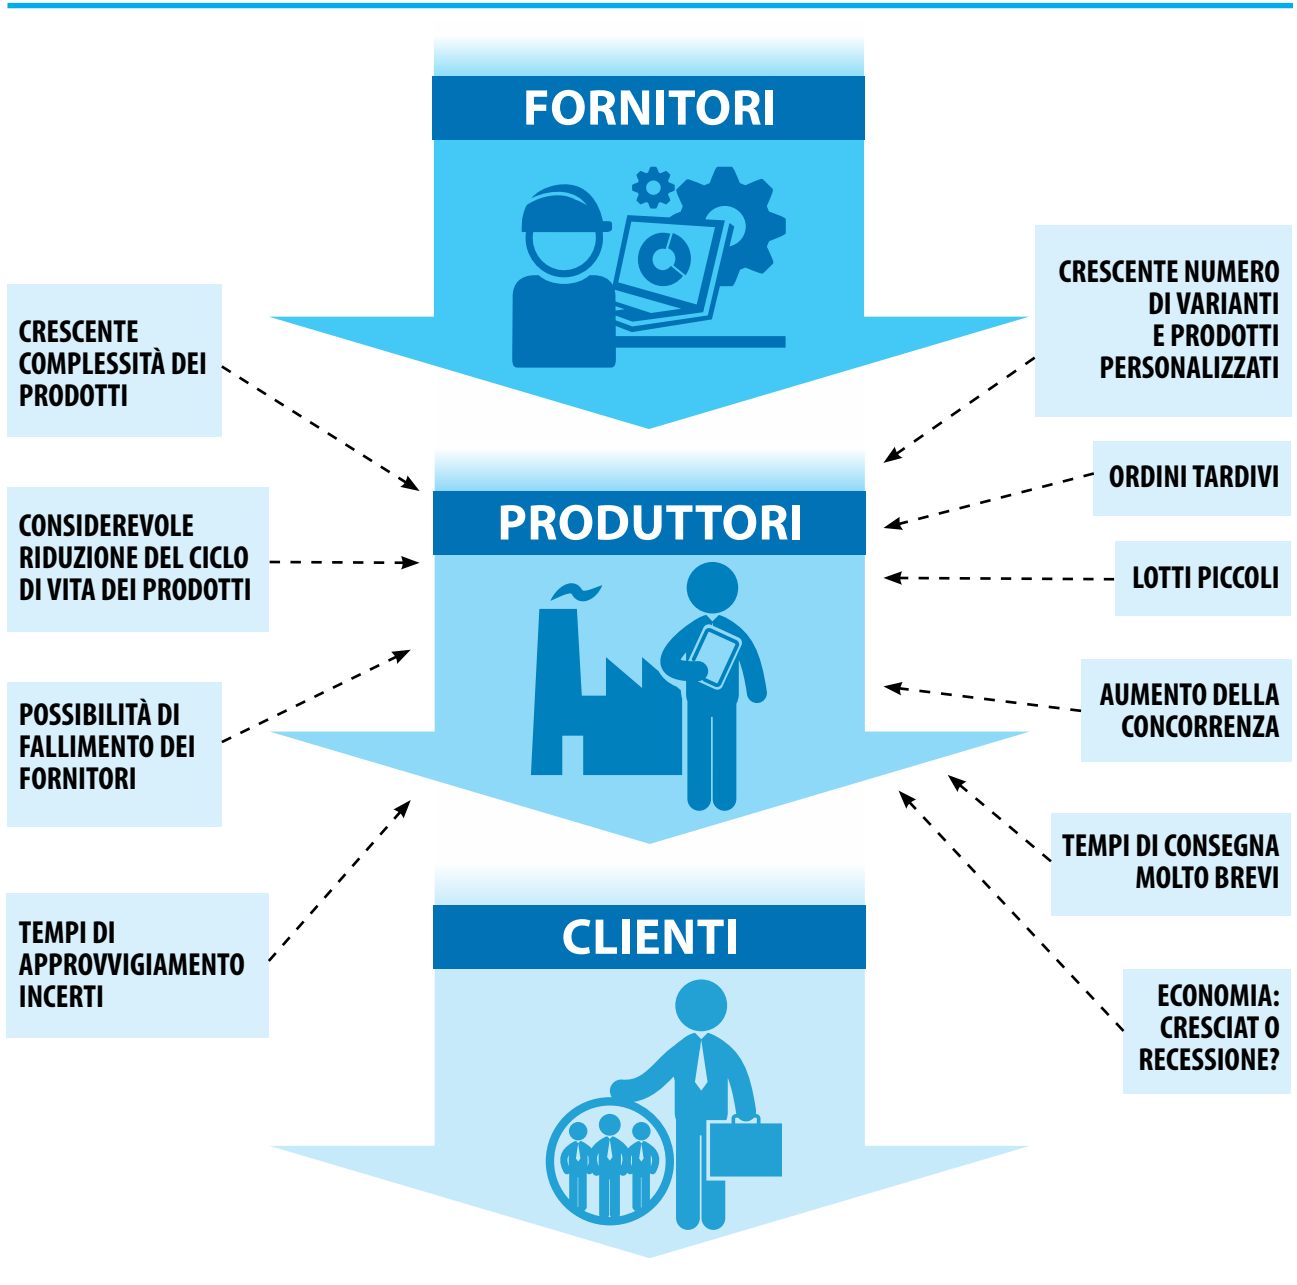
FORNITORI

CRESCENTE COMPLESSITÀ DEI PRODOTTI

CRESCENTE NUMERO DI VARIANTI E PRODOTTI PERSONALIZZATI

PRODUTTORI

ORDINI TARDIVI

CONSIDEREVOLE RIDUZIONE DEL CICLO DI VITA DEI PRODOTTI

LOTTI PICCOLI

POSSIBILITÀ DI FALLIMENTO DEI FORNITORI

AUMENTO DELLA CONCORRENZA

TEMPI DI CONSEGNA MOLTO BREVI

TEMPI DI APPROVVIGIAMENTO INCERTI

CLIENTI

ECONOMIA: CRESCIAT O RECESSIONE?